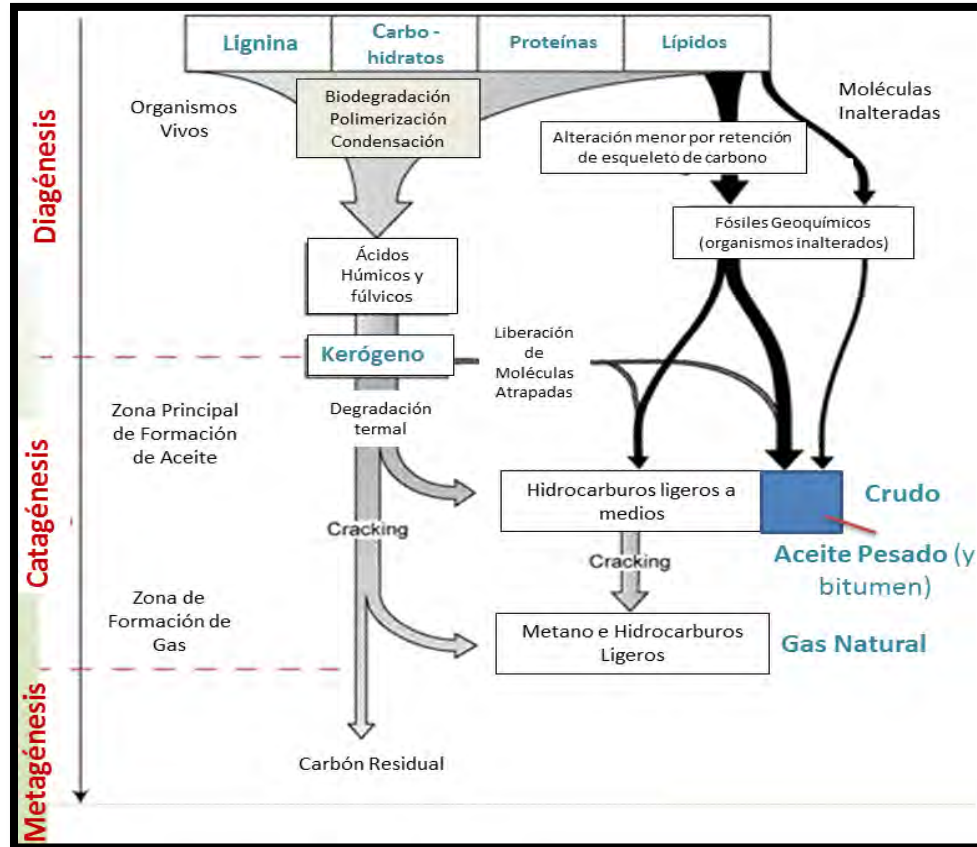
Diagénesis

Catagénesis

Metagénesis

Lignina

Carbo - hidratos

Proteínas

Lípidos

Organismos Vivos

Biodegradación Polimerización Condensación

Moléculas Inalteradas

Alteración menor por retención de esqueleto de carbono

Fósiles Geoquímicos (organismos inalterados)

Ácidos Húmicos y fúlvicos

Kerógeno

Liberación de Moléculas Atrapadas

Zona Principal de Formación de Aceite

Degradación termal

Cracking

Hidrocarburos ligeros a medios

Crudo

Aceite Pesado (y bitumen)

Cracking

Zona de Formación de Gas

Metano e Hidrocarburos Ligeros

Gas Natural

Carbón Residual